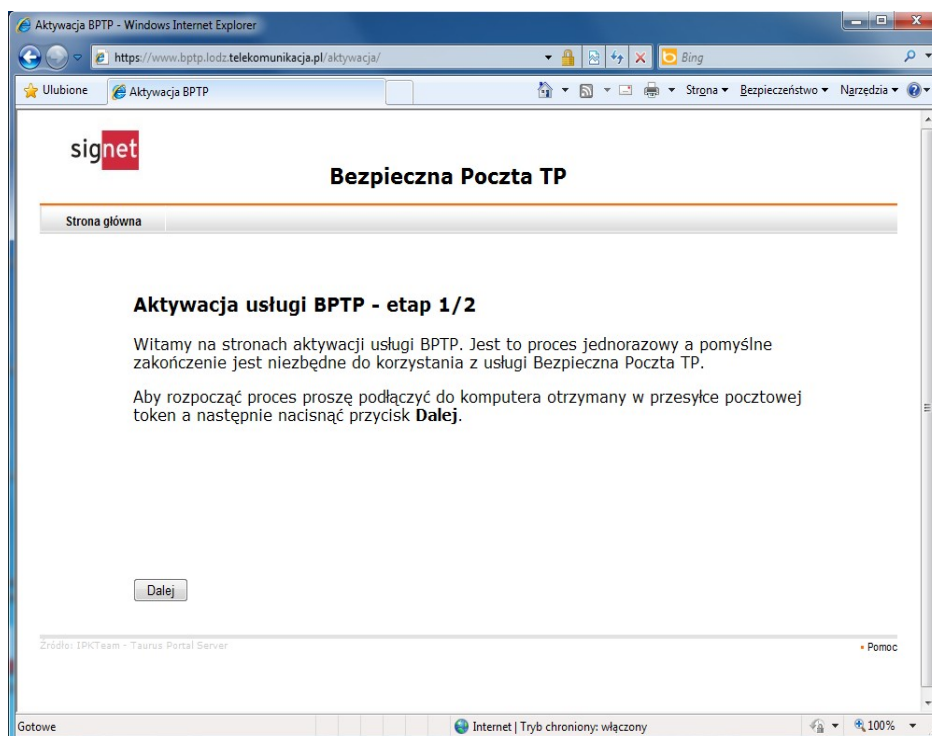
Aktywacja BPTP - Windows Internet Explorer

https://www.bptp.lodz.telekomunikacja.pl/aktywacja/

Bing

Ulubione

Aktywacja BPTP

Strona ▾ Bezpieczeństwo ▾ Narzędzia ▾

signet

Bezpieczna Poczta TP

Strona główna

Aktywacja usługi BPTP - etap 1/2

Witamy na stronach aktywacji usługi BPTP. Jest to proces jednorazowy a pomyślne zakończenie jest niezbędne do korzystania z usługi Bezpieczna Poczta TP.

Aby rozpocząć proces proszę podłączyć do komputera otrzymany w przesyłce pocztowej token a następnie nacisnąć przycisk **Dalej**.

Dalej

Źródło: IPKTeam - Taurus Portal Server

Pomoc

Gotowe

Internet | Tryb chroniony: włączony

100%